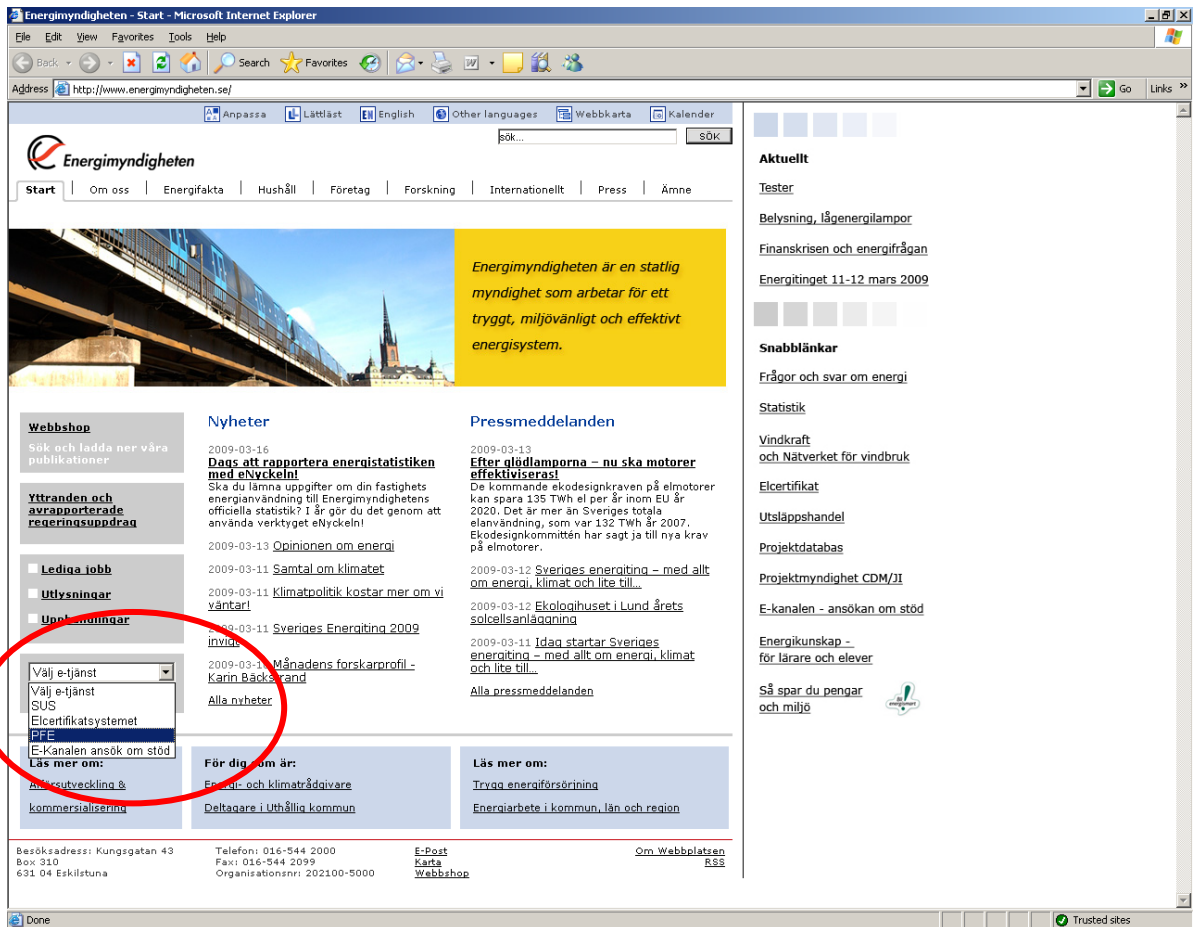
Energimyndigheten - Start - Microsoft Internet Explorer

File Edit View Favorites Tools Help

Back Search Favorites

Address http://www.energimyndigheten.se/ Go Links

Anpassa Lättläst English Other languages Webbkarta Kalender

sök... SÖK

Energimyndigheten

Start | Om oss | Energifakta | Hushåll | Företag | Forskning | Internationellt | Press | Ämne

Energimyndigheten är en statlig myndighet som arbetar för ett tryggt, miljövänligt och effektivt energisystem.

Webbshop
Sök och ladda ner våra publikationer

Yttranden och avrapporterade regeringsuppdrag

Lediga jobb
Utlysningar
Upphandlingar

Välj e-tjänst
Välj e-tjänst
SUS
Elcertifikatsystemet
PFE
E-Kanalen ansök om stöd

Nyheter

2009-03-16
Dags att rapportera energistatistiken med eNyckeln!
Ska du lämna uppgifter om din fastighets energianvändning till Energimyndighetens officiella statistik? I år gör du det genom att använda verktyget eNyckeln!

2009-03-13 Opinionen om energi

2009-03-11 Samtal om klimatet

2009-03-11 Klimatpolitik kostar mer om vi väntar!

2009-03-11 Sveriges Energiting 2009 invigt

2009-03-11 Månadens forskarprofil - Karin Bäckstrand

Alla nyheter

Pressmeddelanden

2009-03-13
Efter glödlamporna – nu ska motorer effektiviseras!
De kommande ekodesignkraven på elmotorer kan spara 135 TWh el per år inom EU år 2020. Det är mer än Sveriges totala elanvändning, som var 132 TWh år 2007. Ekodesignkommittén har sagt ja till nya krav på elmotorer.

2009-03-12 Sveriges energiting – med allt om energi, klimat och lite till...

2009-03-12 Ekologihuset i Lund årets solcellsanläggning

2009-03-11 Idag startar Sveriges energiting – med allt om energi, klimat och lite till...

Alla pressmeddelanden

Läs mer om:
Affärsutveckling & kommersialisering

För dig som är:
Energi- och klimatrådgivare
Deltagare i Uthållig kommun

Läs mer om:
Trygg energiförsörining
Energiarbete i kommun, län och region

Besöksadress: Kungsgatan 43
Box 310
631 04 Eskilstuna

Telefon: 016-544 2000
Fax: 016-544 2099
Organisationsnr: 202100-5000

E-Post
Karta
Webbshop

Om Webbplatsen
RSS

Aktuellt
Tester
Belysning, lågenergilampor
Finanskrisen och energifrågan
Energitinget 11-12 mars 2009

Snabblänkar
Frågor och svar om energi
Statistik
Vindkraft och Nätverket för vindbruk
Elcertifikat
Utsläppshandel
Projektdatabas
Projektmyndighet CDM/JI
E-kanalen - ansökan om stöd
Energikunskap - för lärare och elever
Så spar du pengar och miljö

Done Trusted sites